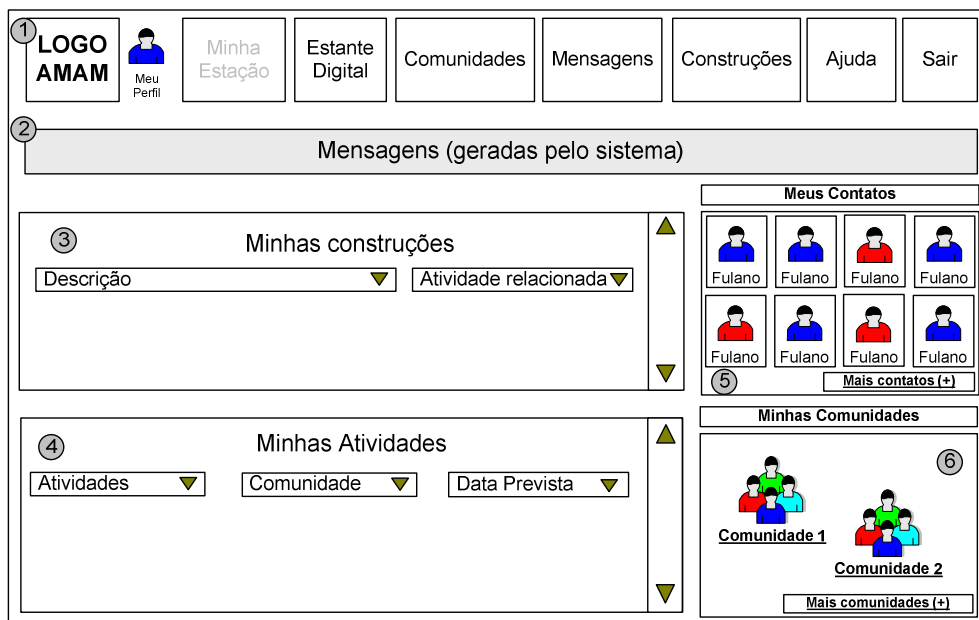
1
LOGO AMAM

Meu Perfil

Minha Estação

Estante Digital

Comunidades

Mensagens

Construções

Ajuda

Sair

2
Mensagens (geradas pelo sistema)

3
Minhas construções

Descrição

Atividade relacionada

4
Minhas Atividades

Atividades

Comunidade

Data Prevista

Meus Contatos

Fulano

Fulano

Fulano

Fulano

Fulano

Fulano

Fulano

Fulano

5

Mais contatos (+)

Minhas Comunidades

6

Comunidade 1

Comunidade 2

Mais comunidades (+)